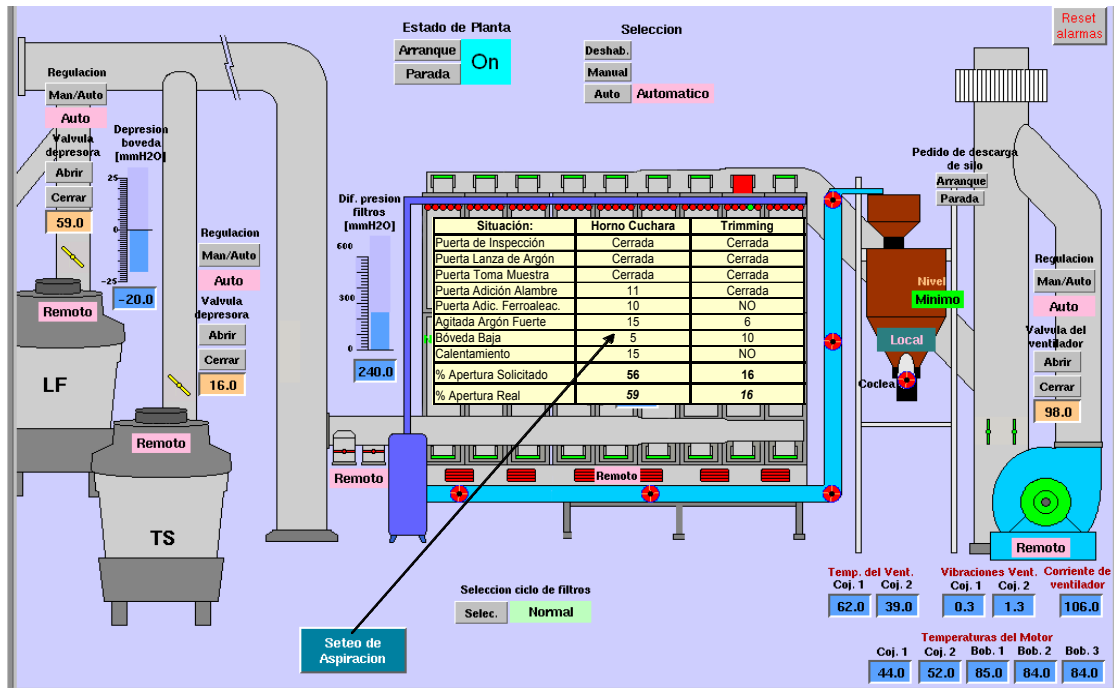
Estado de Planta
Arranque
Parada
On

Seleccion
Deshab.
Manual
Auto
Automatico

Reset alarmas

Regulacion
Man/Auto
Auto
Valvula depresora
Abrir
Cerrar
59.0

Depresion boveda [mmH2O]
25
0
-25
-20.0

Remoto
LF

Regulacion
Man/Auto
Auto
Valvula depresora
Abrir
Cerrar
16.0

Remoto
TS

Dif. presion filtros [mmH2O]
600
300
0
240.0

| Situación: | Horno Cuchara | Trimming |
|---|---|---|
| Puerta de Inspección | Cerrada | Cerrada |
| Puerta Lanza de Argón | Cerrada | Cerrada |
| Puerta Toma Muestra | Cerrada | Cerrada |
| Puerta Adición Alambre | 11 | Cerrada |
| Puerta Adic. Ferroaleac. | 10 | NO |
| Agitada Argón Fuerte | 15 | 6 |
| Bóveda Baja | 5 | 10 |
| Calentamiento | 15 | NO |
| % Apertura Solicitado | 56 | 16 |
| % Apertura Real | 59 | 16 |

Remoto
Remoto

Pedido de descarga de silo
Arranque
Parada
Nivel
Minimo
Local
Coclea

Regulacion
Man/Auto
Auto
Valvula del ventilador
Abrir
Cerrar
98.0
Remoto

Seleccion ciclo de filtros
Selec.
Normal

Seteo de Aspiracion

Temp. del Vent.
Coj. 1
Coj. 2
62.0
39.0
Vibraciones Vent.
Coj. 1
Coj. 2
0.3
1.3
Corriente de ventilador
106.0

Temperaturas del Motor
Coj. 1
Coj. 2
Bob. 1
Bob. 2
Bob. 3
44.0
52.0
85.0
84.0
84.0